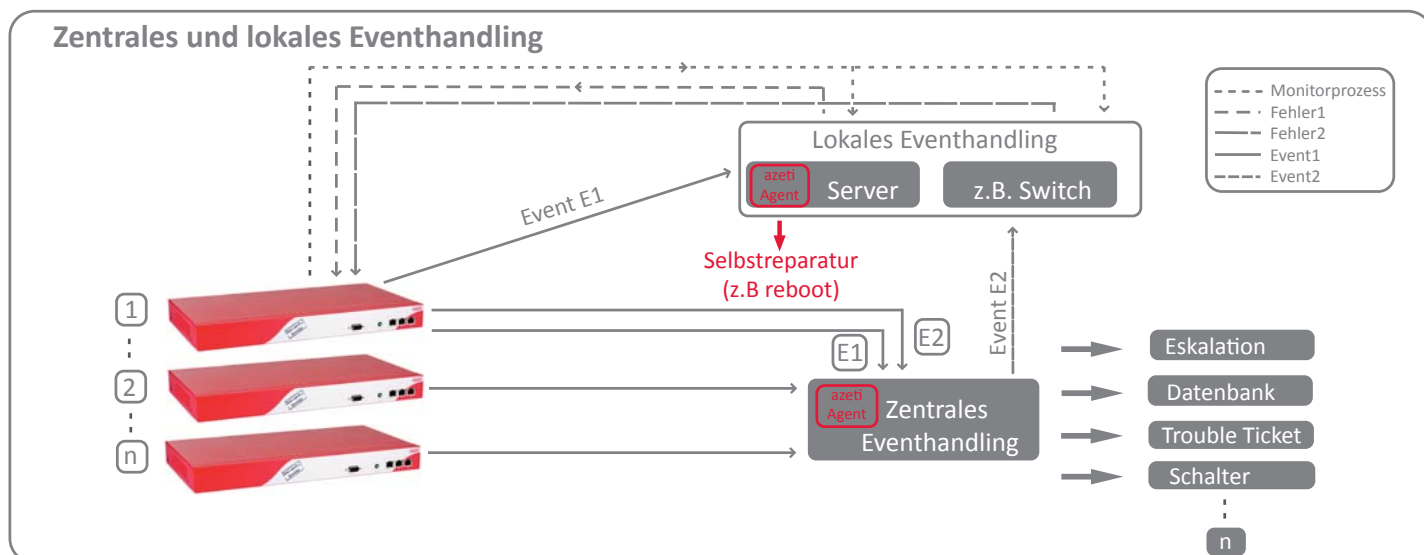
Zentrales und lokales Eventhandling

Monitorprozess
Fehler1
Fehler2
Event1
Event2

Lokales Eventhandling

azeti Agent Server

z.B. Switch

Event E1

Selbstreparatur (z.B reboot)

Event E2

E1

E2

1

2

n

azeti Agent Zentrales Eventhandling

Eskalation

Datenbank

Trouble Ticket

Schalter

n